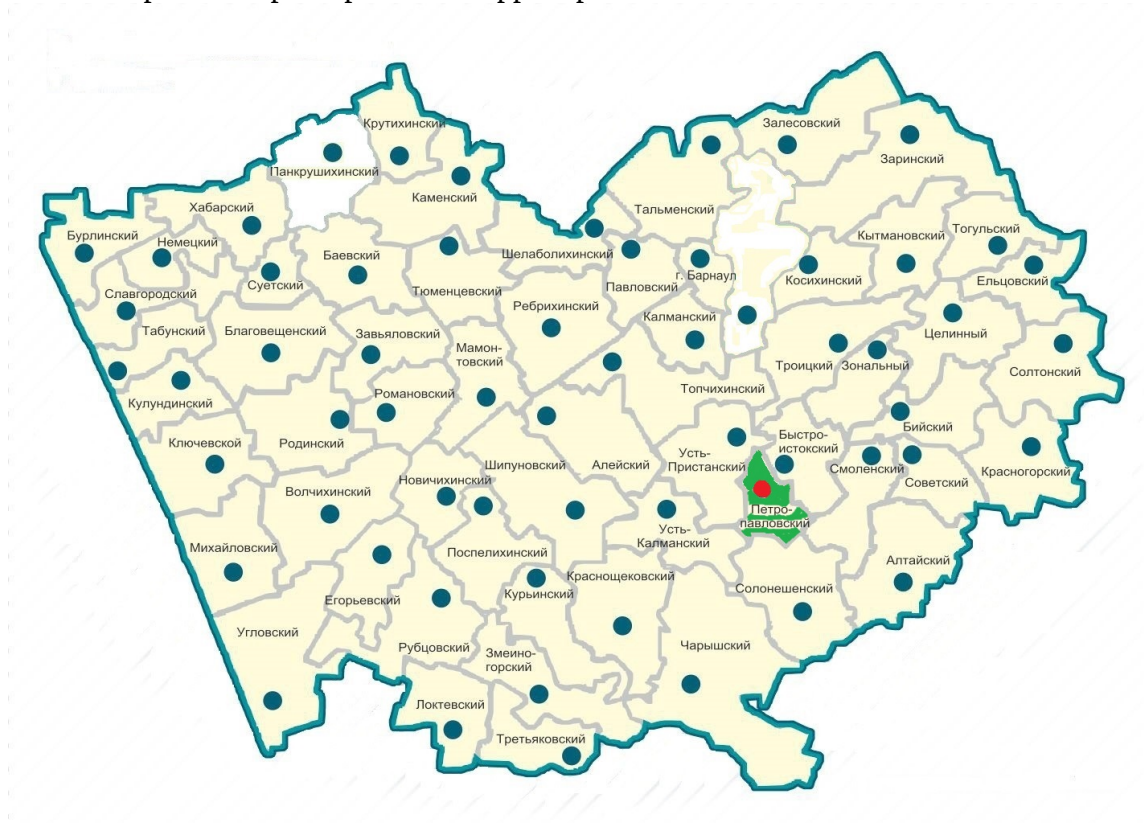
Крутихинский
Панкрушихинский
Каменский
Залесовский
Заринский
Хабарский
Тальменский
Бурлинский
Немецкий
Баевский
Шелаболихинский
Павловский
г. Барнаул
Кытмановский
Тогульский
Ельцовский
Славгородский
Суетский
Тюменцевский
Ребрихинский
Косихинский
Табунский
Благовещенский
Завьяловский
Калманский
Целинный
Мамонтовский
Троицкий
Зональный
Солтонский
Кулундинский
Романовский
Топчихинский
Ключевской
Родинский
Усть-Пристанский
Быстроистокский
Бийский
Смоленский
Шипуновский
Алейский
Советский
Красногорский
Новичихинский
Волчихинский
Петропавловский
Усть-Калманский
Михайловский
Поспелихинский
Алтайский
Краснощековский
Курьинский
Егорьевский
Солонешенский
Угловский
Рубцовский
Змеиногорский
Чарышский
Локтевский
Третьяковский